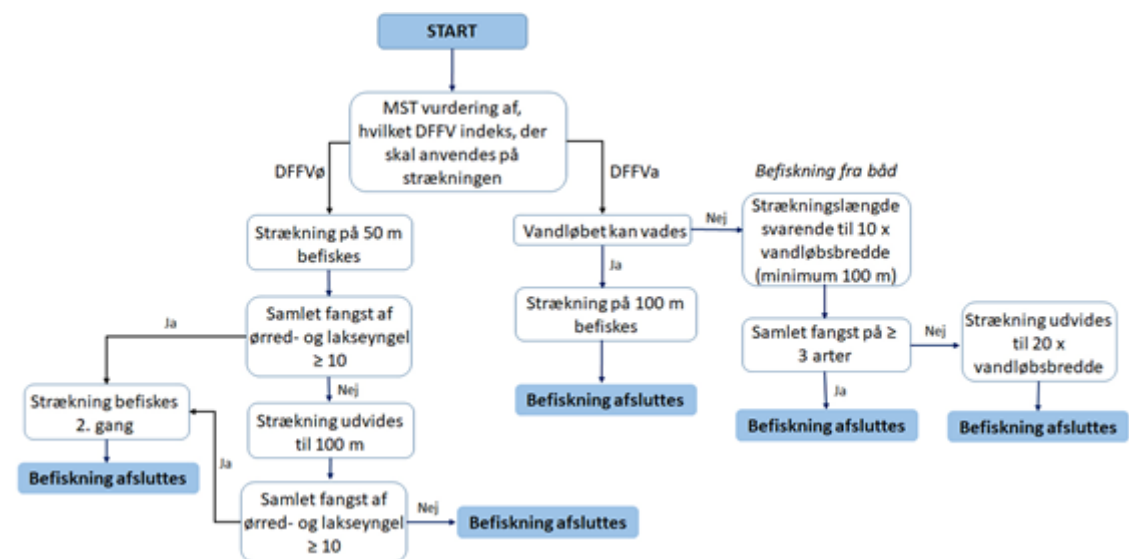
START

MST vurdering af, hvilket DFFV indeks, der skal anvendes på strækningen

DFFVø

DFFVa

Befiskning fra båd

Strækning på 50 m befiskes

Vandløbet kan vades

Nej

Strækningslængde svarende til 10 x vandløbsbredde (minimum 100 m)

Ja

Strækning på 100 m befiskes

Befiskning afsluttes

Samlet fangst af ørred- og lakseyngel ≥ 10

Ja

Nej

Strækning befiskes 2. gang

Befiskning afsluttes

Strækning udvides til 100 m

Ja

Samlet fangst af ørred- og lakseyngel ≥ 10

Nej

Befiskning afsluttes

Samlet fangst på ≥ 3 arter

Nej

Strækning udvides til 20 x vandløbsbredde

Ja

Befiskning afsluttes

Befiskning afsluttes